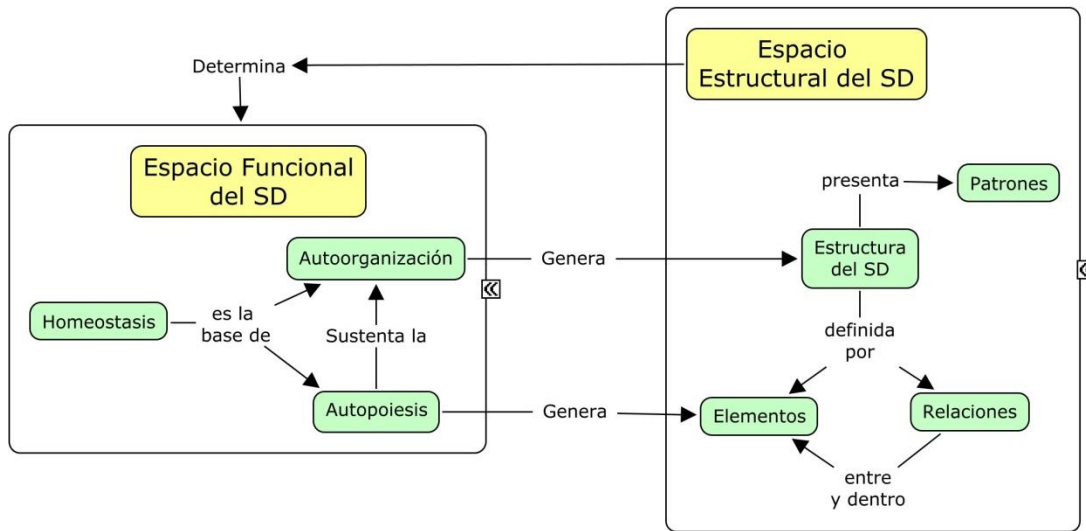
Espacio Estructural del SD

Determina

Espacio Funcional del SD

presenta

Patrones

Autoorganización

Genera

Estructura del SD

Homeostasis

es la base de

Sustenta la

definida por

Autopoiesis

Genera

Elementos

Relaciones

entre y dentro